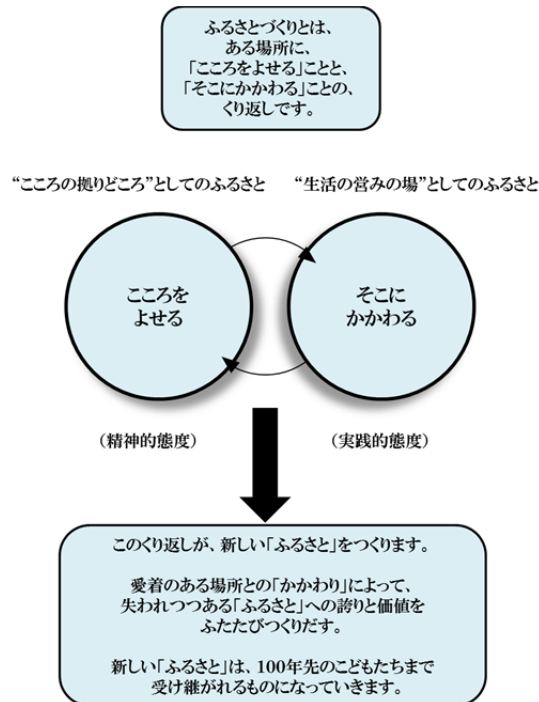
ふるさとづくりとは、
ある場所に、
「こころをよせる」ことと、
「そこにかかわる」ことの、
くり返しです。

“こころの拠りどころ”としてのふるさと

“生活の営みの場”としてのふるさと

こころを
よせる

そこに
かかわる

（精神的態度）

（実践的態度）

このくり返しが、新しい「ふるさと」をつくります。

愛着のある場所との「かかわり」によって、
失われつつある「ふるさと」への誇りと価値を
ふたたびつくりだす。

新しい「ふるさと」は、100年先のこどもたちまで
受け継がれるものになっていきます。